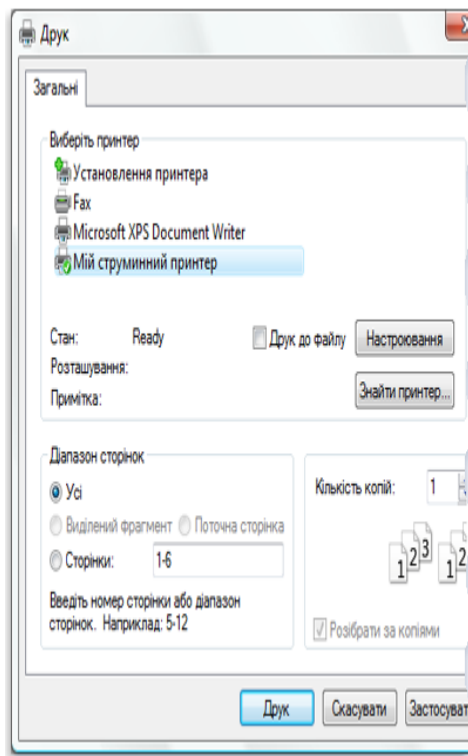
Друк

Загальні

Виберіть принтер
Установлення принтера
Fax
Microsoft XPS Document Writer
Мій струминний принтер

Стан: Ready
Розташування:
Примітка:

Друк до файлу
Настроювання
Знайти принтер...

Діапазон сторінок
Усі
Виділений фрагмент
Поточна сторінка
Сторінки: 1-6
Введіть номер сторінки або діапазон сторінок. Наприклад: 5-12

Кількість копій: 1

1 2 3 1 2

Розібрати за копіями

Друк
Скасувати
Застосуват